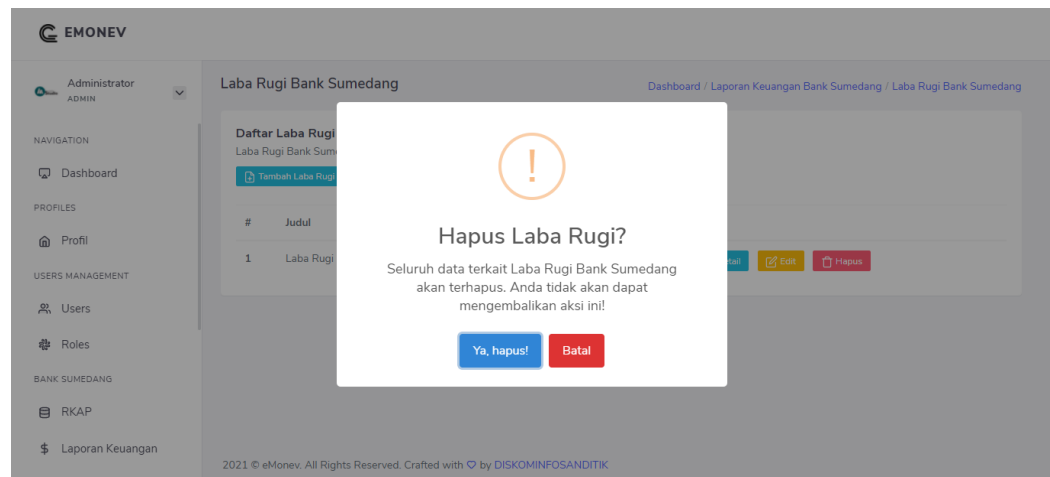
EMONEV

Administrator
ADMIN

NAVIGATION
Dashboard
PROFILES
Profil
USERS MANAGEMENT
Users
Roles
BANK SUMEDANG
RKAP
Laporan Keuangan

Laba Rugi Bank Sumedang

Dashboard / Laporan Keuangan Bank Sumedang / Laba Rugi Bank Sumedang

Daftar Laba Rugi
Laba Rugi Bank Sum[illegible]
Tambah Laba Rugi

| # | Judul | |
|---|---|---|
| 1 | Laba Rugi | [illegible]tail Edit Hapus |

Hapus Laba Rugi?
Seluruh data terkait Laba Rugi Bank Sumedang akan terhapus. Anda tidak akan dapat mengembalikan aksi ini!

Ya, hapus!
Batal

2021 © eMonev. All Rights Reserved. Crafted with ♡ by DISKOMINFOSANDITIK